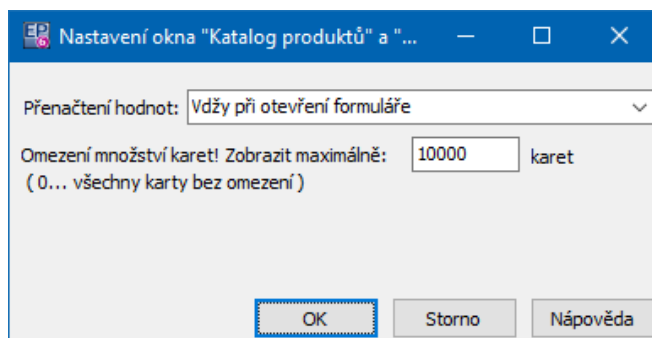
Nastavení okna "Katalog produktů" a "...

Přenačtení hodnot: Vždy při otevření formuláře

Omezení množství karet! Zobrazit maximálně: 10000 karet
( 0... všechny karty bez omezení )

OK
Storno
Nápověda